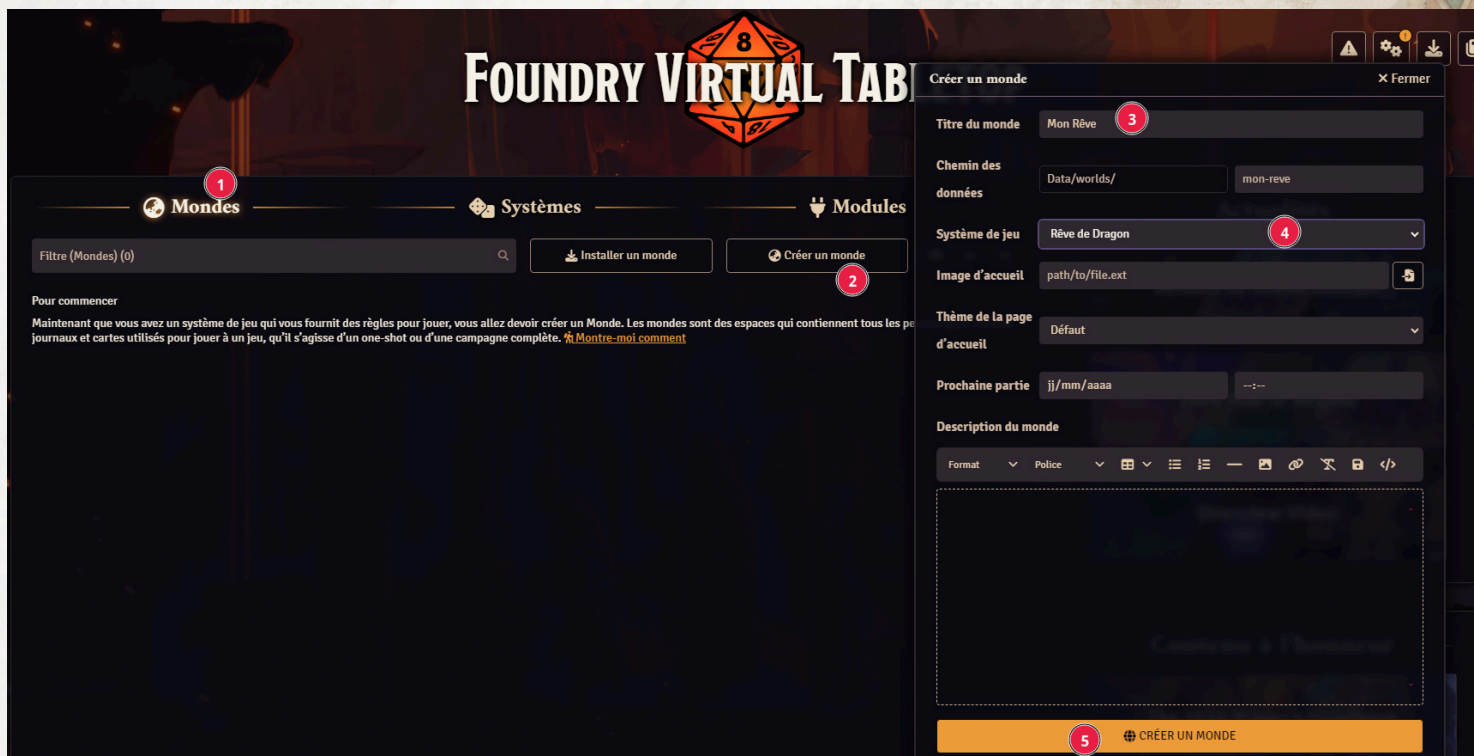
FOUNDRY VIRTUAL TABL

8

1 Mondes Systèmes Modules

Filtre (Mondes) (0)

Installer un monde

Créer un monde 2

Pour commencer

Maintenant que vous avez un système de jeu qui vous fournit des règles pour jouer, vous allez devoir créer un Monde. Les mondes sont des espaces qui contiennent tous les pe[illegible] journaux et cartes utilisés pour jouer à un jeu, qu'il s'agisse d'un one-shot ou d'une campagne complète. Montre-moi comment

Créer un monde

× Fermer

Titre du monde Mon Rêve 3

Chemin des données Data/worlds/ mon-reve

Système de jeu Rêve de Dragon 4

Image d'accueil path/to/file.ext

Thème de la page d'accueil Défaut

Prochaine partie jj/mm/aaaa --:--

Description du monde

Format Police

5 CRÉER UN MONDE